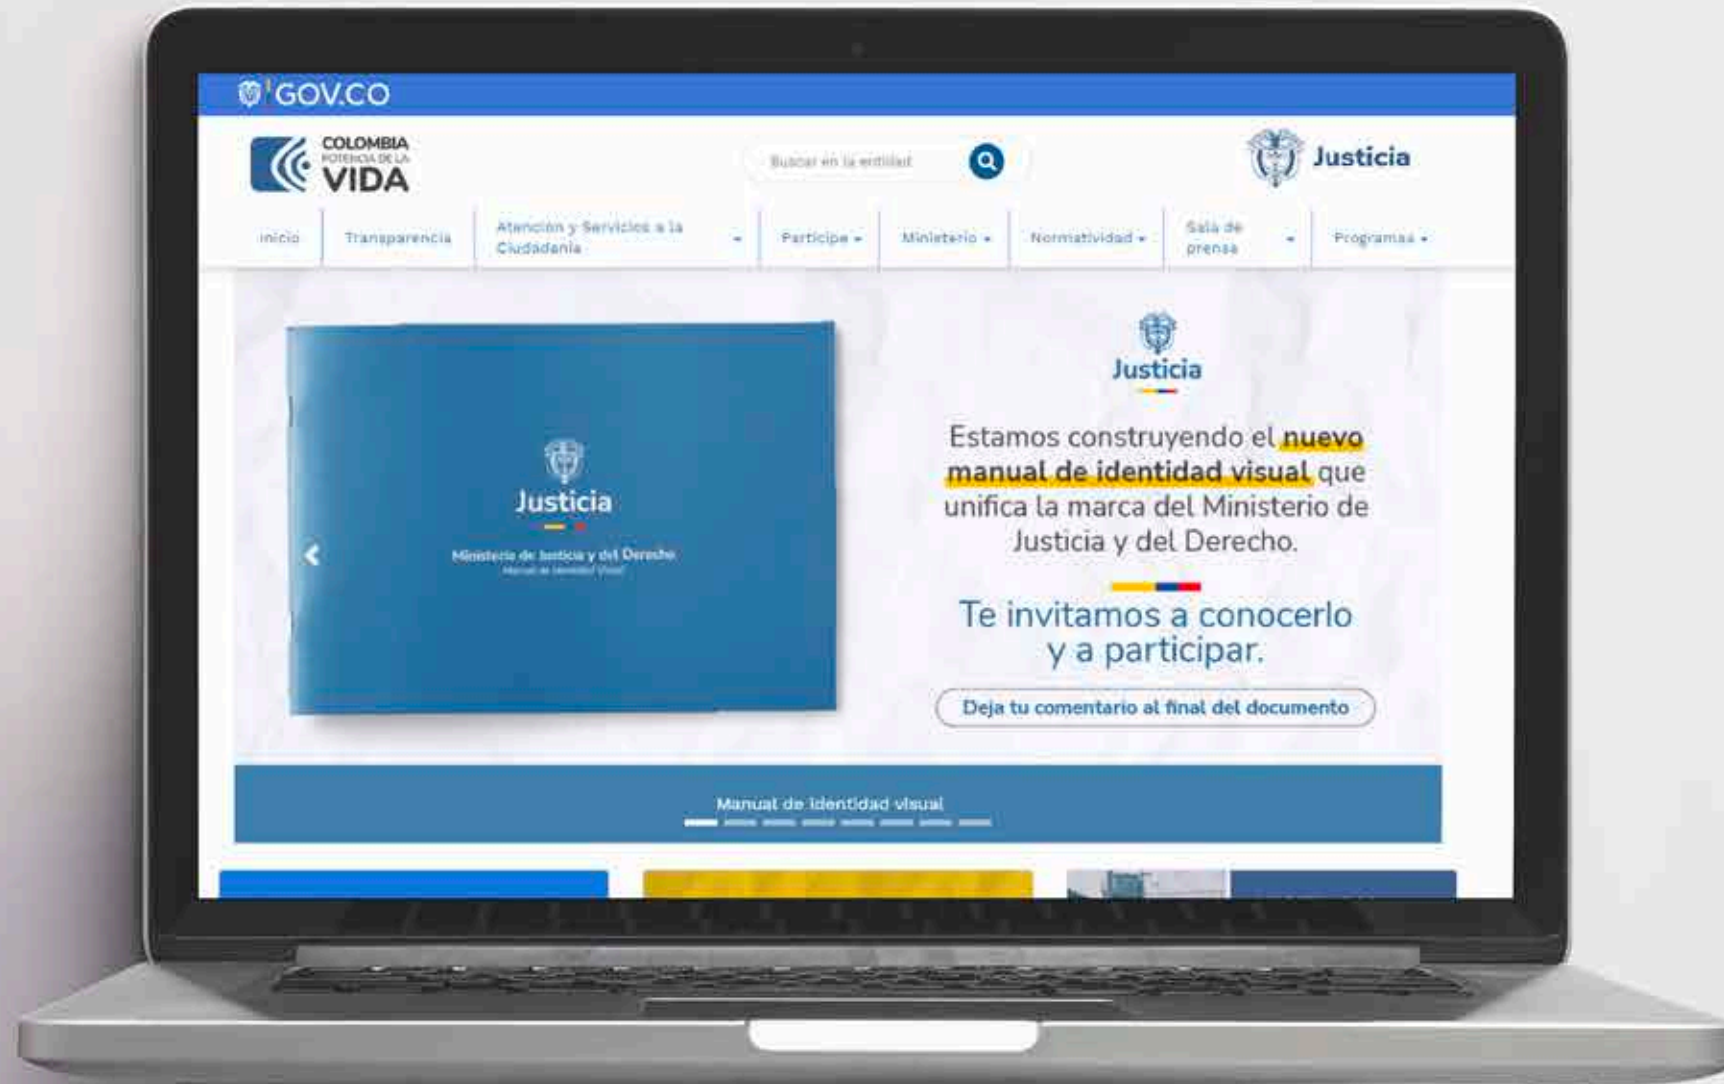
GOV.CO

COLOMBIA POTENCIA DE LA VIDA

Buscar en la entidad

Justicia

Inicio | Transparencia | Atención y Servicios a la Ciudadanía | Participe | Ministerio | Normatividad | Sala de prensa | Programas

Justicia
Ministerio de Justicia y del Derecho
Manual de Identidad Visual

Justicia

Estamos construyendo el nuevo manual de identidad visual que unifica la marca del Ministerio de Justicia y del Derecho.

Te invitamos a conocerlo y a participar.

Deja tu comentario al final del documento

Manual de identidad visual